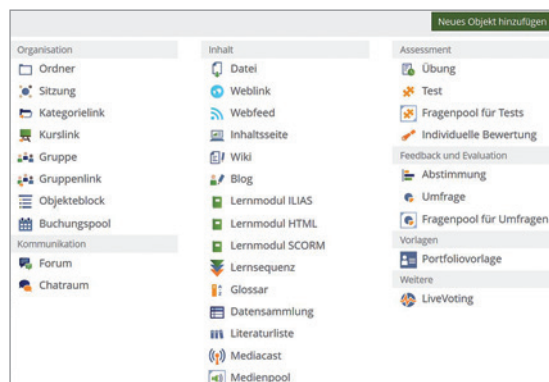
Neues Objekt hinzufügen

Organisation
Ordner
Sitzung
Kategorielink
Kurslink
Gruppe
Gruppenlink
Objekteblock
Buchungspool
Kommunikation
Forum
Chatraum

Inhalt
Datei
Weblink
Webfeed
Inhaltsseite
Wiki
Blog
Lernmodul ILIAS
Lernmodul HTML
Lernmodul SCORM
Lernsequenz
Glossar
Datensammlung
Literaturliste
Mediacast
Medienpool

Assessment
Übung
Test
Fragenpool für Tests
Individuelle Bewertung
Feedback und Evaluation
Abstimmung
Umfrage
Fragenpool für Umfragen
Vorlagen
Portfoliovorlage
Weitere
LiveVoting